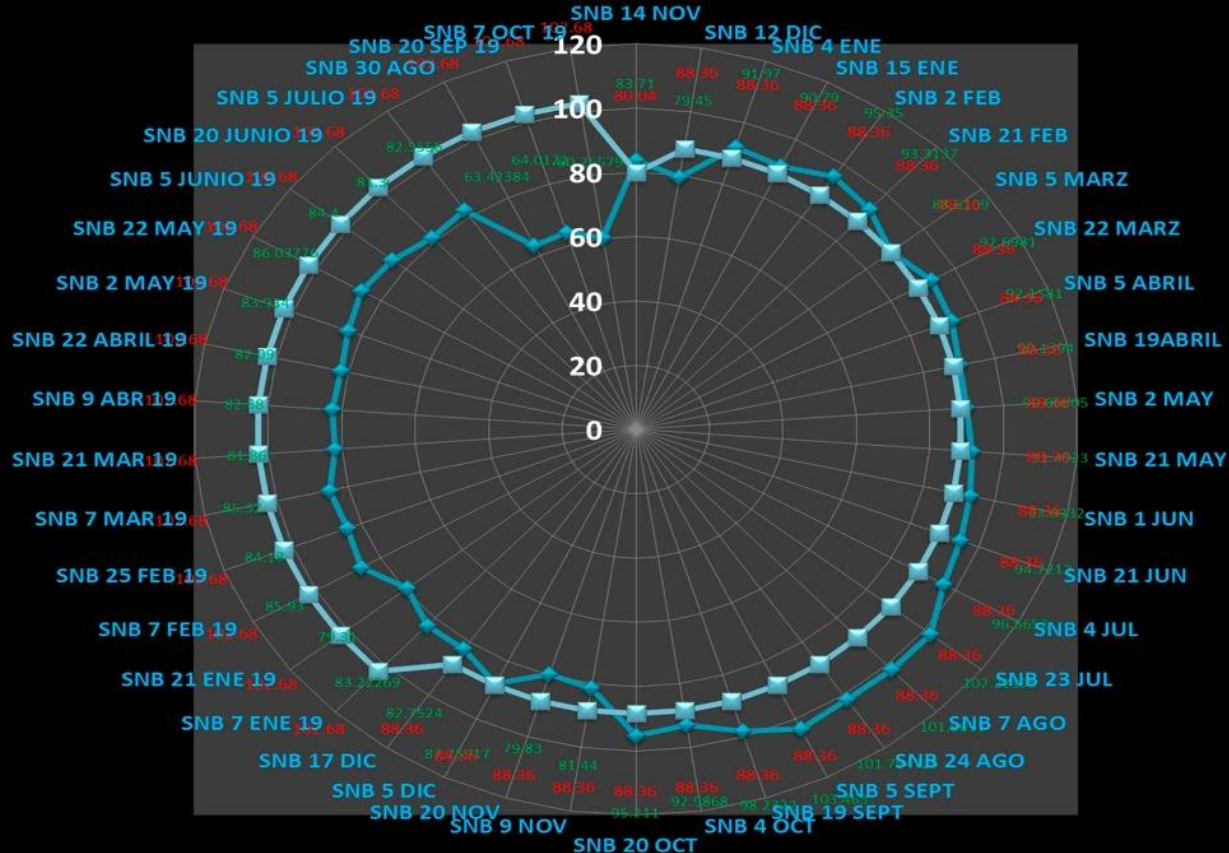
SNB 14 NOV
SNB 12 DIC
SNB 4 ENE
SNB 15 ENE
SNB 2 FEB
SNB 21 FEB
SNB 5 MARZ
SNB 22 MARZ
SNB 5 ABRIL
SNB 19ABRIL
SNB 2 MAY
SNB 21 MAY
SNB 1 JUN
SNB 21 JUN
SNB 4 JUL
SNB 23 JUL
SNB 7 AGO
SNB 24 AGO
SNB 5 SEPT
SNB 19 SEPT
SNB 4 OCT
SNB 20 OCT
SNB 9 NOV
SNB 20 NOV
SNB 5 DIC
SNB 17 DIC
SNB 7 ENE 19
SNB 21 ENE 19
SNB 7 FEB 19
SNB 25 FEB 19
SNB 7 MAR 19
SNB 21 MAR 19
SNB 9 ABR 19
SNB 22 ABRIL 19
SNB 2 MAY 19
SNB 22 MAY 19
SNB 5 JUNIO 19
SNB 20 JUNIO 19
SNB 5 JULIO 19
SNB 30 AGO
SNB 20 SEP 19
SNB 7 OCT 19
120
100
80
60
40
20
0
102.68
83.71
80.04
79.45
88.36
91.97
88.36
90.79
88.36
95.35
88.36
93.2137
88.36
88.36
92.6981
88.36
92.1241
88.36
90.1304
88.36
88.36
88.36
94.2212
88.36
96.565
88.36
102.
88.36
101.
88.36
101.7
88.36
103.
88.36
98.2
88.36
92.9868
88.36
95.211
88.36
81.44
88.36
79.83
88.36
84.817
88.36
82.7524
83.22269
79.31
85.93
84.36
85.32
81.86
82.38
82.09
83.484
86.03776
84.4
82.
64.0128
63.42384
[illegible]